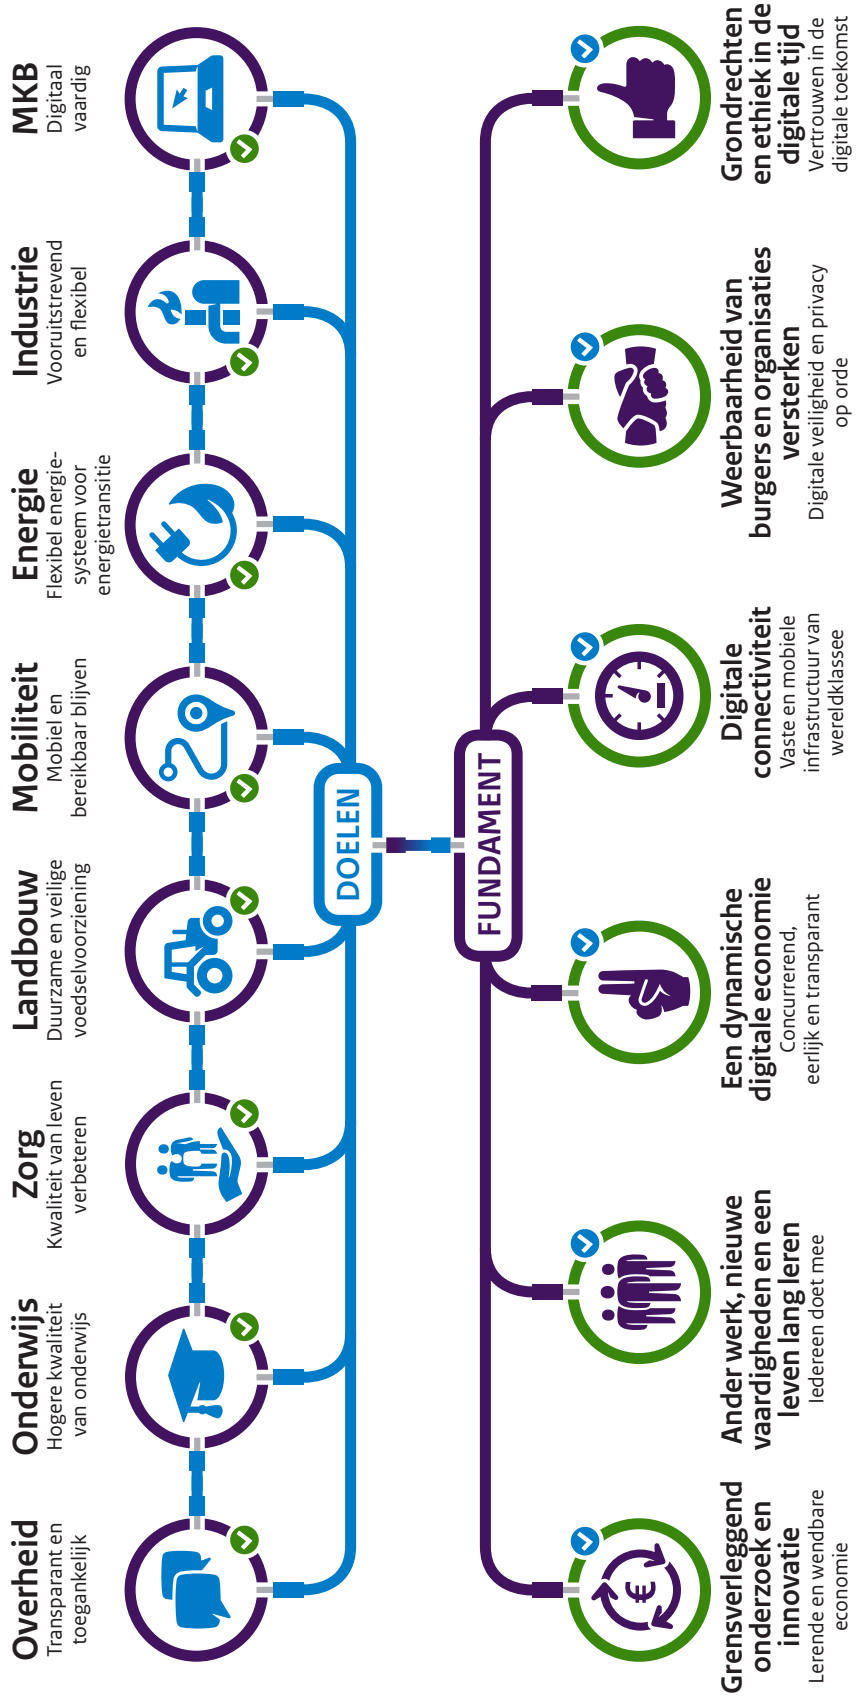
MKB
Digitaal vaardig

Industrie
Vooruitstrevend en flexibel

Energie
Flexibel energiesysteem voor energietransitie

Mobiliteit
Mobiel en bereikbaar blijven

Landbouw
Duurzame en veilige voedselvoorziening

Zorg
Kwaliteit van leven verbeteren

Onderwijs
Hogere kwaliteit van onderwijs

Overheid
Transparant en toegankelijk

DOELEN

FUNDAMENT

Grondrechten en ethiek in de digitale tijd
Vertrouwen in de digitale toekomst

Weerbaarheid van burgers en organisaties versterken
Digitale veiligheid en privacy op orde

Digitale connectiviteit
Vaste en mobiele infrastructuur van wereldklasse

Een dynamische digitale economie
Concurrerend, eerlijk en transparant

Ander werk, nieuwe vaardigheden en een leven lang leren
Iedereen doet mee

Grensverleggend onderzoek en innovatie
Lerende en wendbare economie